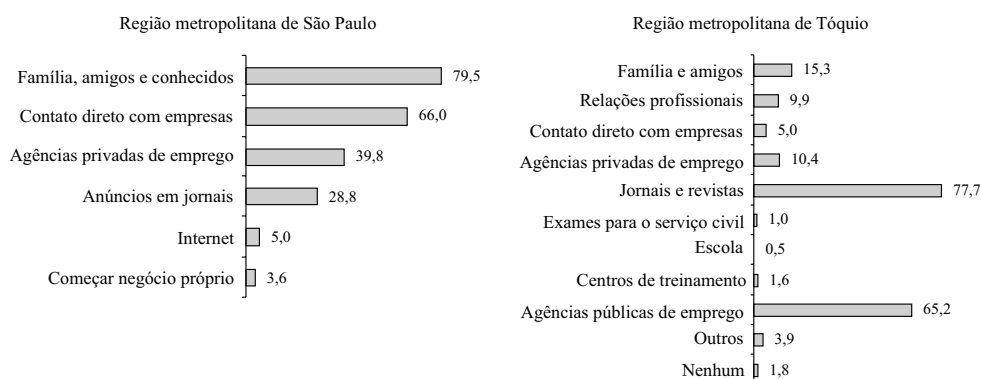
Região metropolitana de São Paulo

Família, amigos e conhecidos 79,5
Contato direto com empresas 66,0
Agências privadas de emprego 39,8
Anúncios em jornais 28,8
Internet 5,0
Começar negócio próprio 3,6

Região metropolitana de Tóquio

Família e amigos 15,3
Relações profissionais 9,9
Contato direto com empresas 5,0
Agências privadas de emprego 10,4
Jornais e revistas 77,7
Exames para o serviço civil 1,0
Escola 0,5
Centros de treinamento 1,6
Agências públicas de emprego 65,2
Outros 3,9
Nenhum 1,8